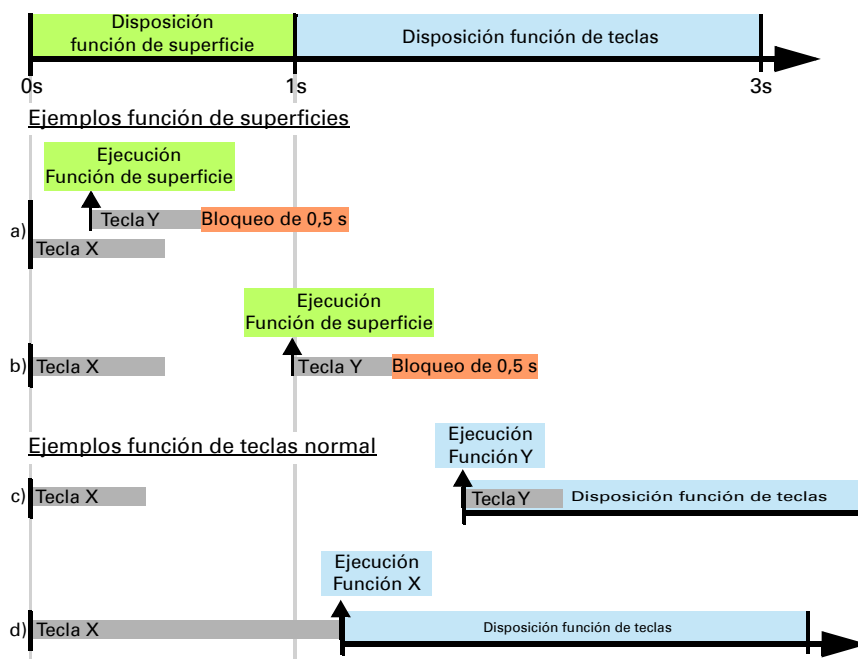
Disposición función de superficie

Disposición función de teclas

0s

1s

3s

Ejemplos función de superficies

Ejecución Función de superficie

Tecla Y

Bloqueo de 0,5 s

a)

Tecla X

Ejecución Función de superficie

b)

Tecla X

Tecla Y

Bloqueo de 0,5 s

Ejemplos función de teclas normal

Ejecución Función Y

c)

Tecla X

Tecla Y

Disposición función de teclas

Ejecución Función X

d)

Tecla X

Disposición función de teclas